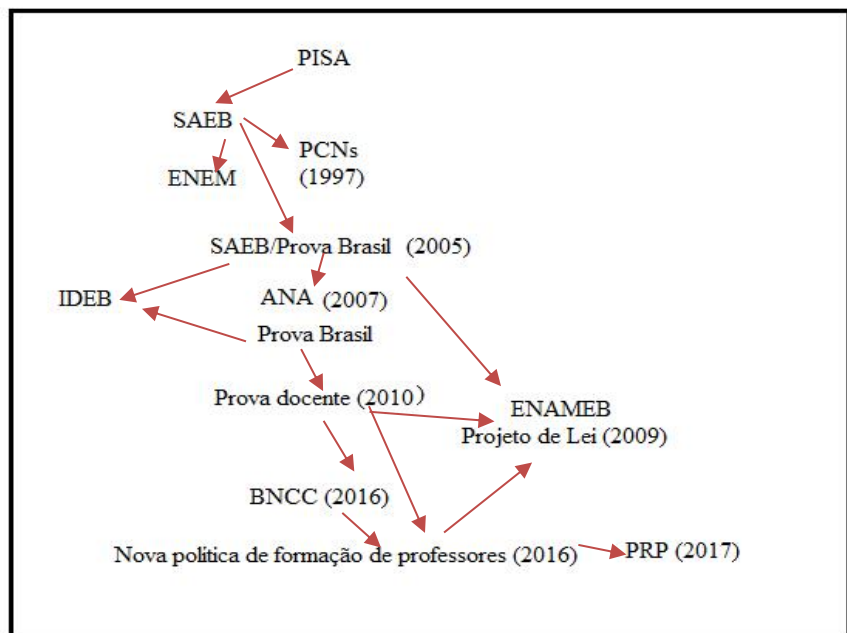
PISA

SAEB

ENEM

PCNs
(1997)

SAEB/Prova Brasil (2005)

IDEB

ANA (2007)

Prova Brasil

Prova docente (2010)

ENAMEB
Projeto de Lei (2009)

BNCC (2016)

Nova política de formação de professores (2016)

PRP (2017)